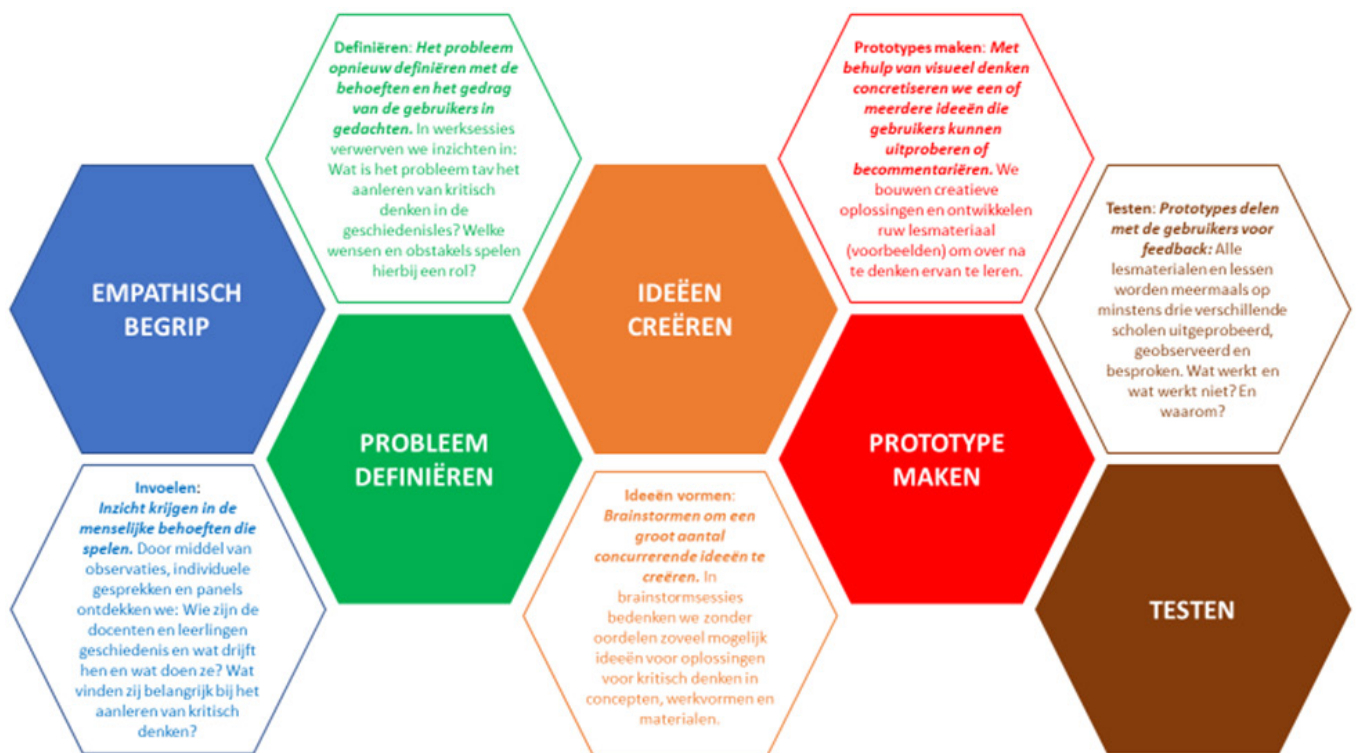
EMPATHISCH BEGRIP

Invoelen: Inzicht krijgen in de menselijke behoeften die spelen. Door middel van observaties, individuele gesprekken en panels ontdekken we: Wie zijn de docenten en leerlingen geschiedenis en wat drijft hen en wat doen ze? Wat vinden zij belangrijk bij het aanleren van kritisch denken?

Definiëren: Het probleem opnieuw definiëren met de behoeften en het gedrag van de gebruikers in gedachten. In werksessies verwerven we inzichten in: Wat is het probleem tav het aanleren van kritisch denken in de geschiedenisles? Welke wensen en obstakels spelen hierbij een rol?

PROBLEEM DEFINIËREN

IDEEËN CREËREN

Ideeën vormen: Brainstormen om een groot aantal concurrerende ideeën te creëren. In brainstormsessies bedenken we zonder oordelen zoveel mogelijk ideeën voor oplossingen voor kritisch denken in concepten, werkvormen en materialen.

Prototypes maken: Met behulp van visueel denken concretiseren we een of meerdere ideeën die gebruikers kunnen uitproberen of becommentariëren. We bouwen creatieve oplossingen en ontwikkelen ruw lesmateriaal (voorbeelden) om over na te denken ervan te leren.

PROTOTYPE MAKEN

Testen: Prototypes delen met de gebruikers voor feedback: Alle lesmaterialen en lessen worden meermaals op minstens drie verschillende scholen uitgeprobeerd, geobserveerd en besproken. Wat werkt en wat werkt niet? En waarom?

TESTEN